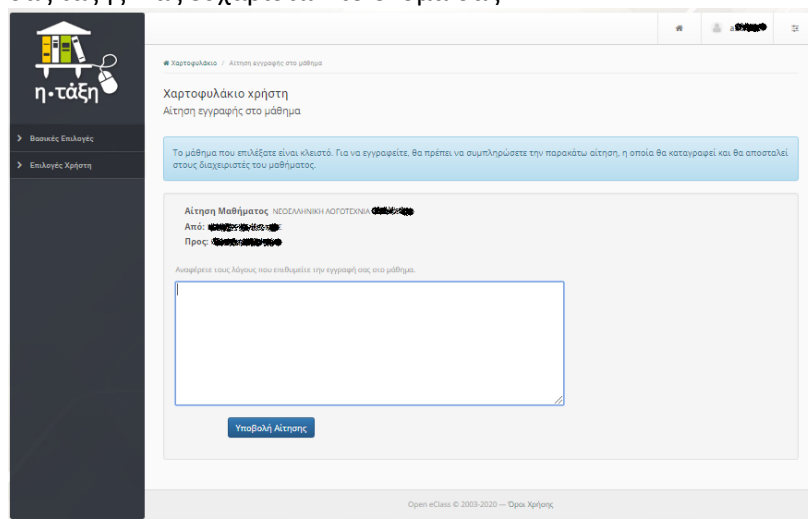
η·τάξη

Βασικές Επιλογές

Επιλογές Χρήστη

Χαρτοφυλάκιο / Αίτηση εγγραφής στο μάθημα

Χαρτοφυλάκιο χρήστη
Αίτηση εγγραφής στο μάθημα

Το μάθημα που επιλέξατε είναι κλειστό. Για να εγγραφείτε, θα πρέπει να συμπληρώσετε την παρακάτω αίτηση, η οποία θα καταγραφεί και θα αποσταλεί στους διαχειριστές του μαθήματος.

Αίτηση Μαθήματος: ΝΕΟΕΛΛΗΝΙΚΗ ΛΟΓΟΤΕΧΝΙΑ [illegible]
Από: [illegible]
Προς: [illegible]

Αναφέρετε τους λόγους που επιθυμείτε την εγγραφή σας στο μάθημα.

Υποβολή Αίτησης

Open eClass © 2003-2020 — Όροι Χρήσης